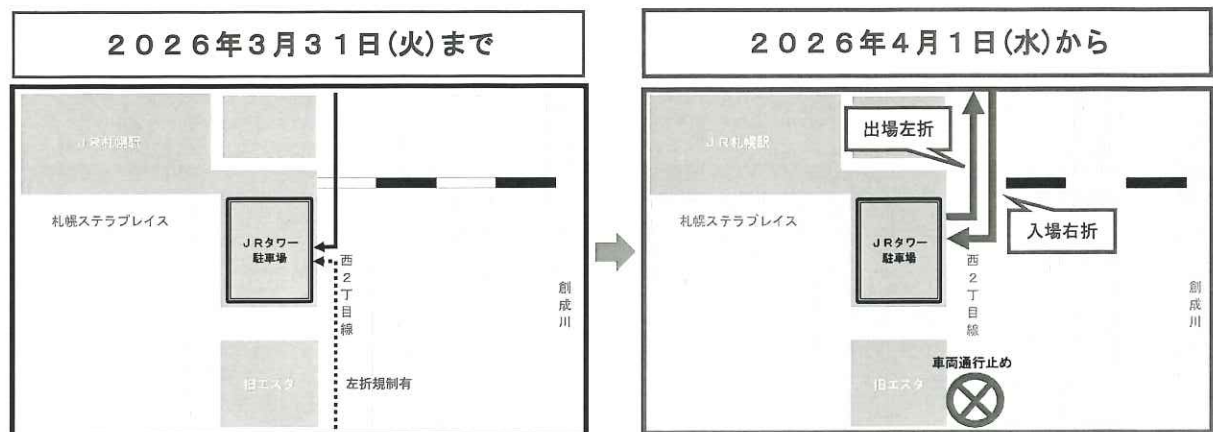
2026年3月31日(火)まで

JR札幌駅

札幌ステラプレイス

JRタワー駐車場

西2丁目線

創成川

旧エスタ

左折規制有

2026年4月1日(水)から

JR札幌駅

出場左折

入場右折

札幌ステラプレイス

JRタワー駐車場

西2丁目線

創成川

車両通行止め

旧エスタ